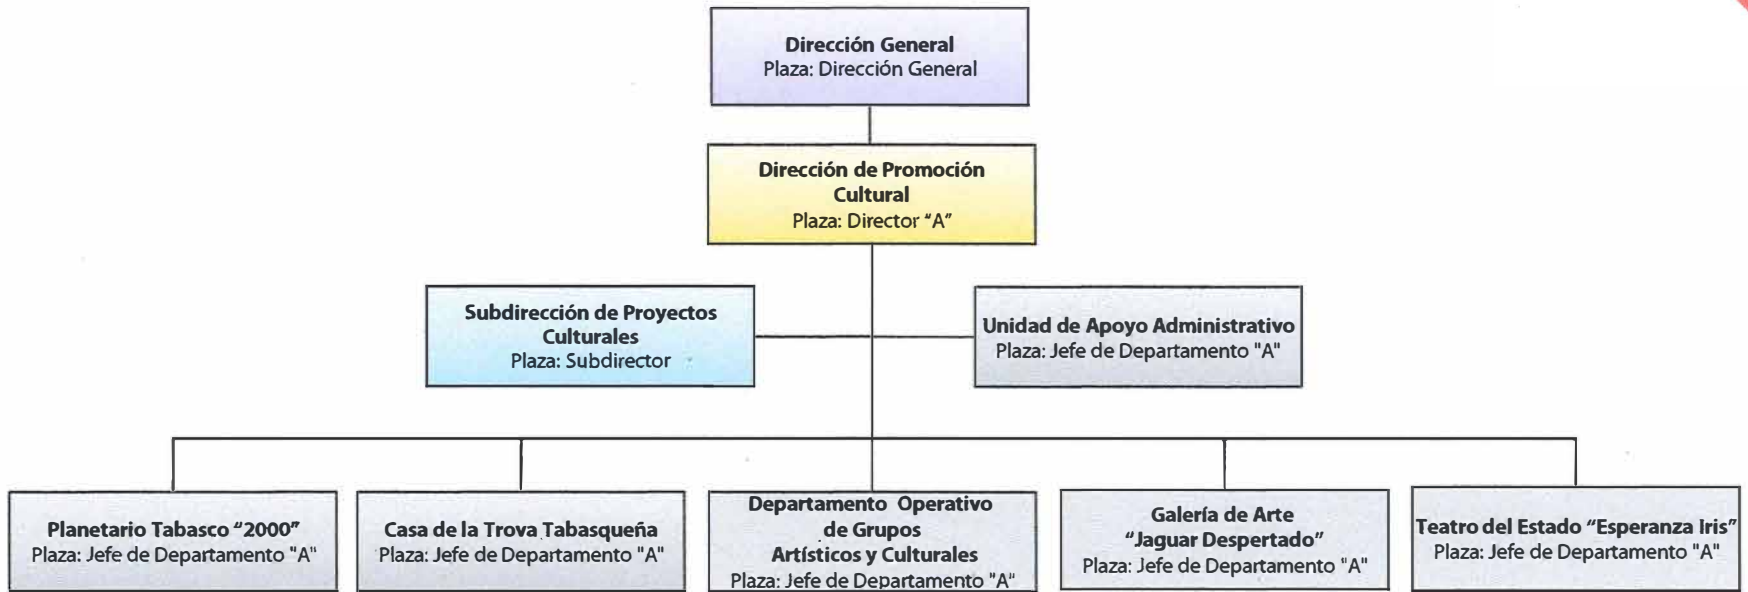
Dirección General
Plaza: Dirección General

Dirección de Promoción Cultural
Plaza: Director "A"

Subdirección de Proyectos Culturales
Plaza: Subdirector

Unidad de Apoyo Administrativo
Plaza: Jefe de Departamento "A"

Planetario Tabasco "2000"
Plaza: Jefe de Departamento "A"

Casa de la Trova Tabasqueña
Plaza: Jefe de Departamento "A"

Departamento Operativo de Grupos Artísticos y Culturales
Plaza: Jefe de Departamento "A"

Galería de Arte "Jaguar Despertado"
Plaza: Jefe de Departamento "A"

Teatro del Estado "Esperanza Iris"
Plaza: Jefe de Departamento "A"